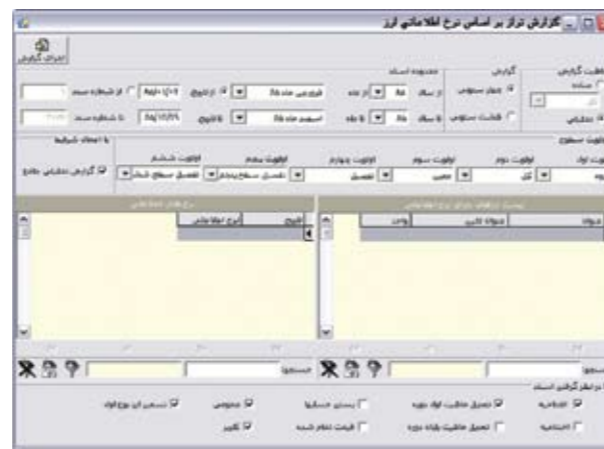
گزارش تراز بر اساس نرخ اطلاعاتی ارز

اجرای گزارش

سطح گزارش
ساده
تحلیلی

گزارش
چهار ستونی
هشت ستونی

محدوده اسناد
از سال
تا سال
از ماه
تا ماه
فروردین ماه
اسفند ماه
از تاریخ
تا تاریخ
از شماره سند
تا شماره سند

اولویت سطوح
اولویت اول
اولویت دوم
اولویت سوم
اولویت چهارم
اولویت پنجم
اولویت ششم
کل
معین
تفصیل
تفصیل سطح پنجم
تفصیل سطح شش

با اعمال شرایط
گزارش تحلیلی جامع

لیست ارقام تراز نرخ اطلاعاتی
کد
شرح کالا
واحد

نرخ های اطلاعاتی
تاریخ
نرخ اطلاعاتی

جستجو
جستجو

در نظر گرفتن اسناد
افتتاحیه
اختتامیه
تعدیل ماهیت اول دوره
تعدیل ماهیت پایان دوره
بستن حسابها
قیمت تمام شده
عمومی
کاهش
تبدیل
تسعیر این نوع قوه